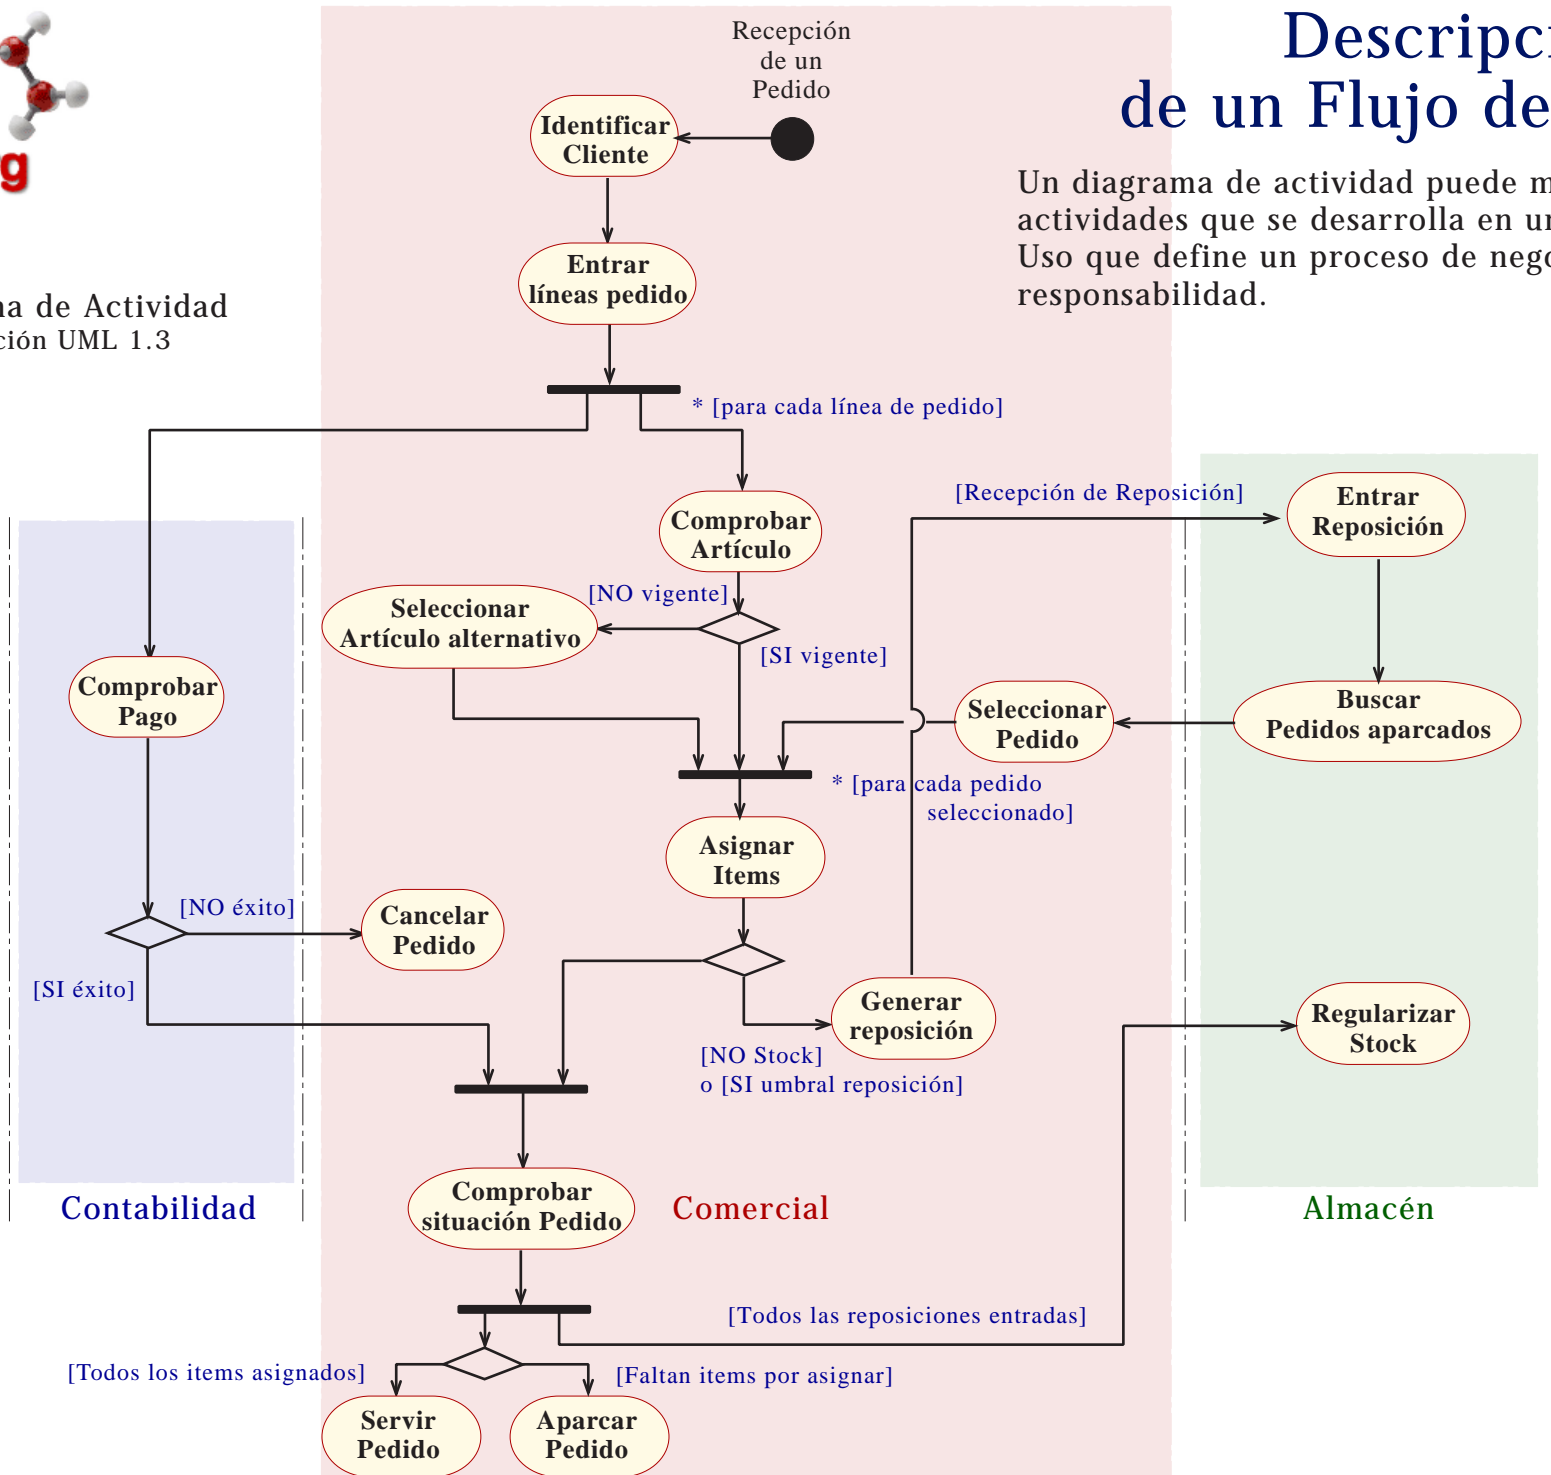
g

na de Actividad
ción UML 1.3

Descripc
de un Flujo de

Un diagrama de actividad puede m
actividades que se desarrolla en ur
Uso que define un proceso de nego
responsabilidad.

Recepción de un Pedido

Identificar Cliente

Entrar líneas pedido

* [para cada línea de pedido]

Comprobar Artículo

[NO vigente]

Seleccionar Artículo alternativo

[SI vigente]

[Recepción de Reposición]

Entrar Reposición

Buscar Pedidos aparcados

Seleccionar Pedido

* [para cada pedido seleccionado]

Comprobar Pago

Asignar Items

[NO éxito]

Cancelar Pedido

[SI éxito]

Generar reposición

[NO Stock] o [SI umbral reposición]

Regularizar Stock

Contabilidad

Comercial

Almacén

Comprobar situación Pedido

[Todos las reposiciones entradas]

[Todos los items asignados]

[Faltan items por asignar]

Servir Pedido

Aparcar Pedido